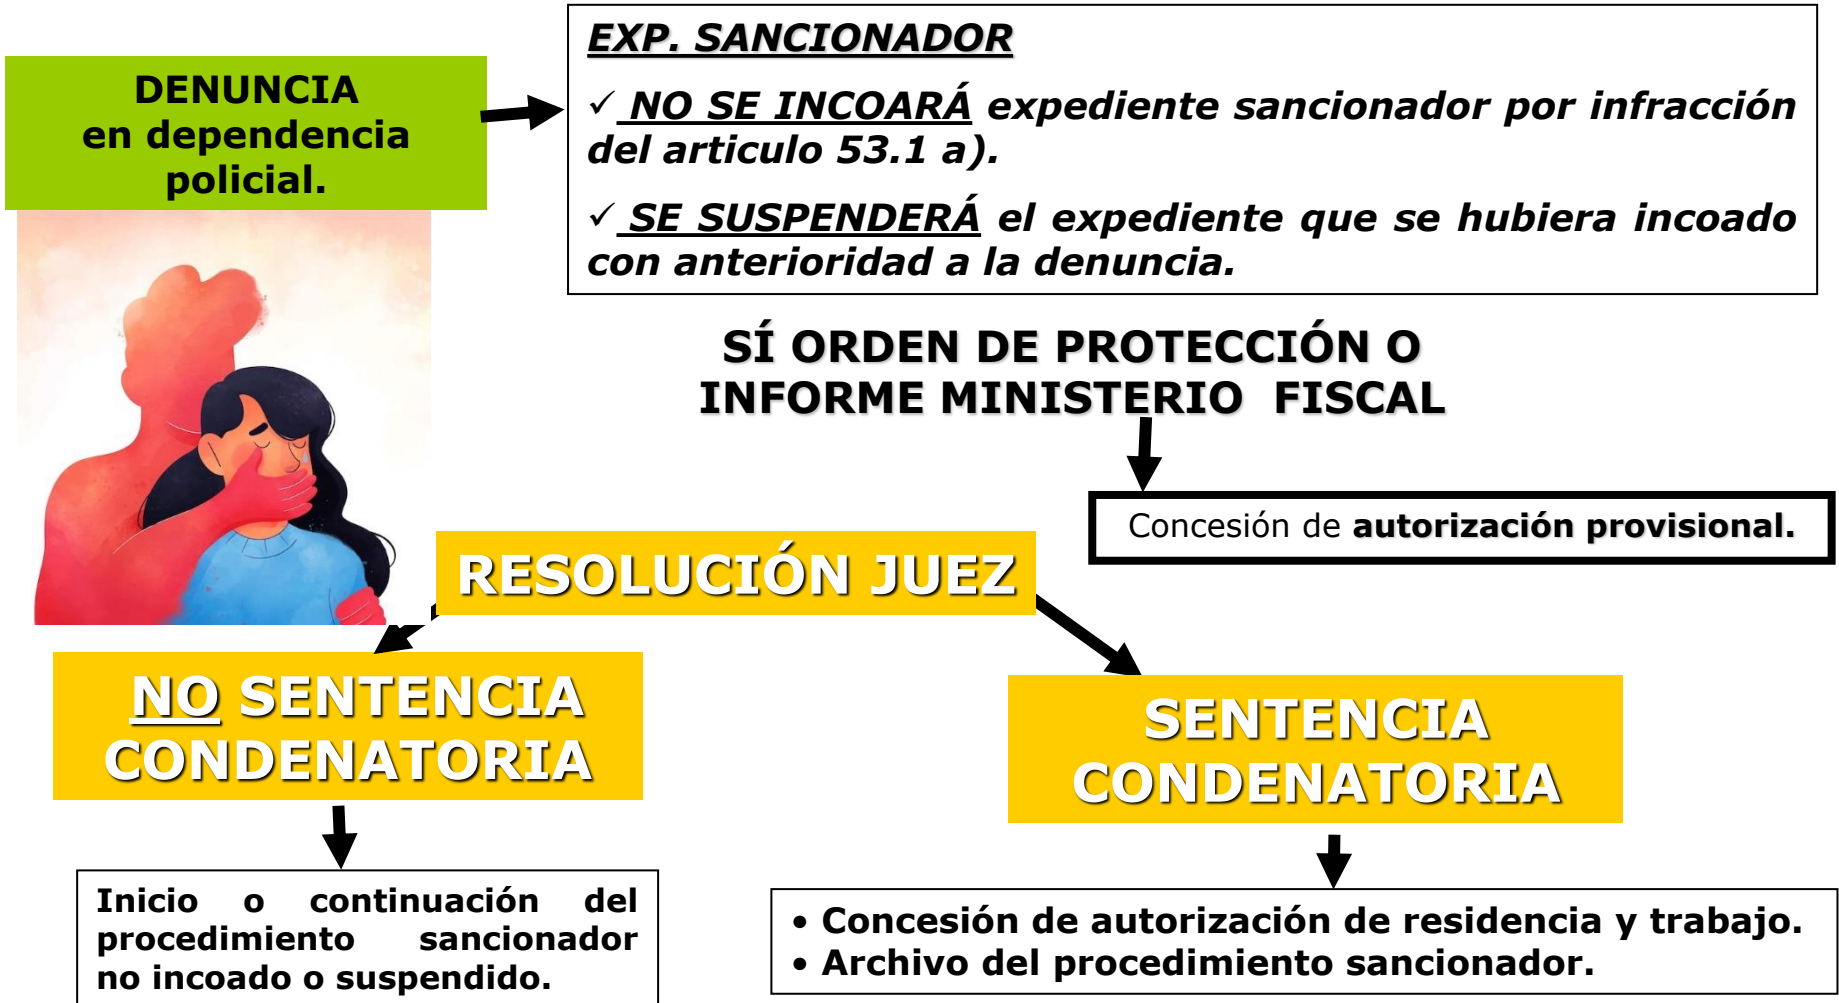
DENUNCIA en dependencia policial.

EXP. SANCIONADOR

✓ NO SE INCOARÁ expediente sancionador por infracción del articulo 53.1 a).

✓ SE SUSPENDERÁ el expediente que se hubiera incoado con anterioridad a la denuncia.

SÍ ORDEN DE PROTECCIÓN O INFORME MINISTERIO FISCAL

Concesión de autorización provisional.

RESOLUCIÓN JUEZ

NO SENTENCIA CONDENATORIA

Inicio o continuación del procedimiento sancionador no incoado o suspendido.

SENTENCIA CONDENATORIA

• Concesión de autorización de residencia y trabajo.
• Archivo del procedimiento sancionador.